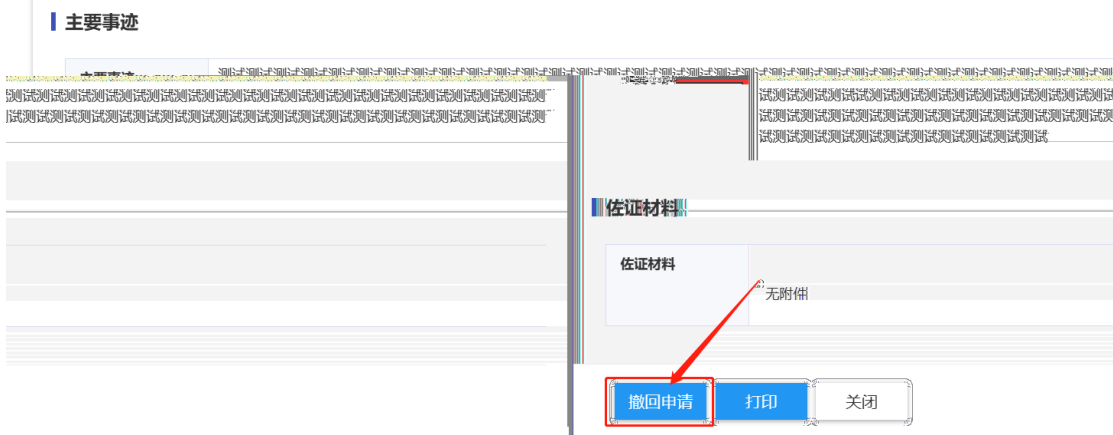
主要事迹

测试测试测试测试测试测试测试测试测试测试测试测试测试测试测试测试测试测试测试测试测试测试测试测试测试测试测试测试测试测试测试测试测试测试测试测试测试测试测试测试测试测试测试测试测试测试测试测试测试测试测试测试测试测试测试测试测试测试测试测试测试测试测试测试测试测试测试测试测试测试测试测试测试测试测试测试测试测试测试测试测试测试测试测试测试测试测试测试测试测试测试测试测试测试测试测试测试测试

佐证材料

佐证材料
无附件

撤回申请
打印
关闭